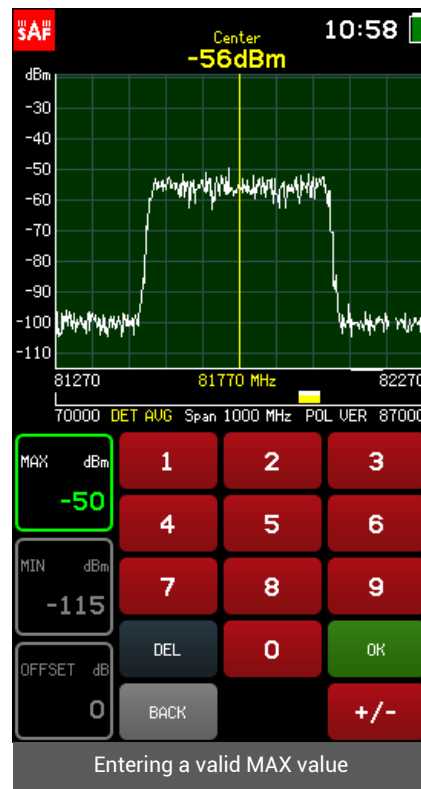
SAF
Center
-56dBm
10:58

dBm
-30
-40
-50
-60
-70
-80
-90
-100
-110

81270
81770 MHz
82270

70000 DET AVG Span 1000 MHz POL VER 87000

MAX dBm
-50

MIN dBm
-115

OFFSET dB
0

1
2
3
4
5
6
7
8
9
DEL
0
OK
BACK
+/-

Entering a valid MAX value